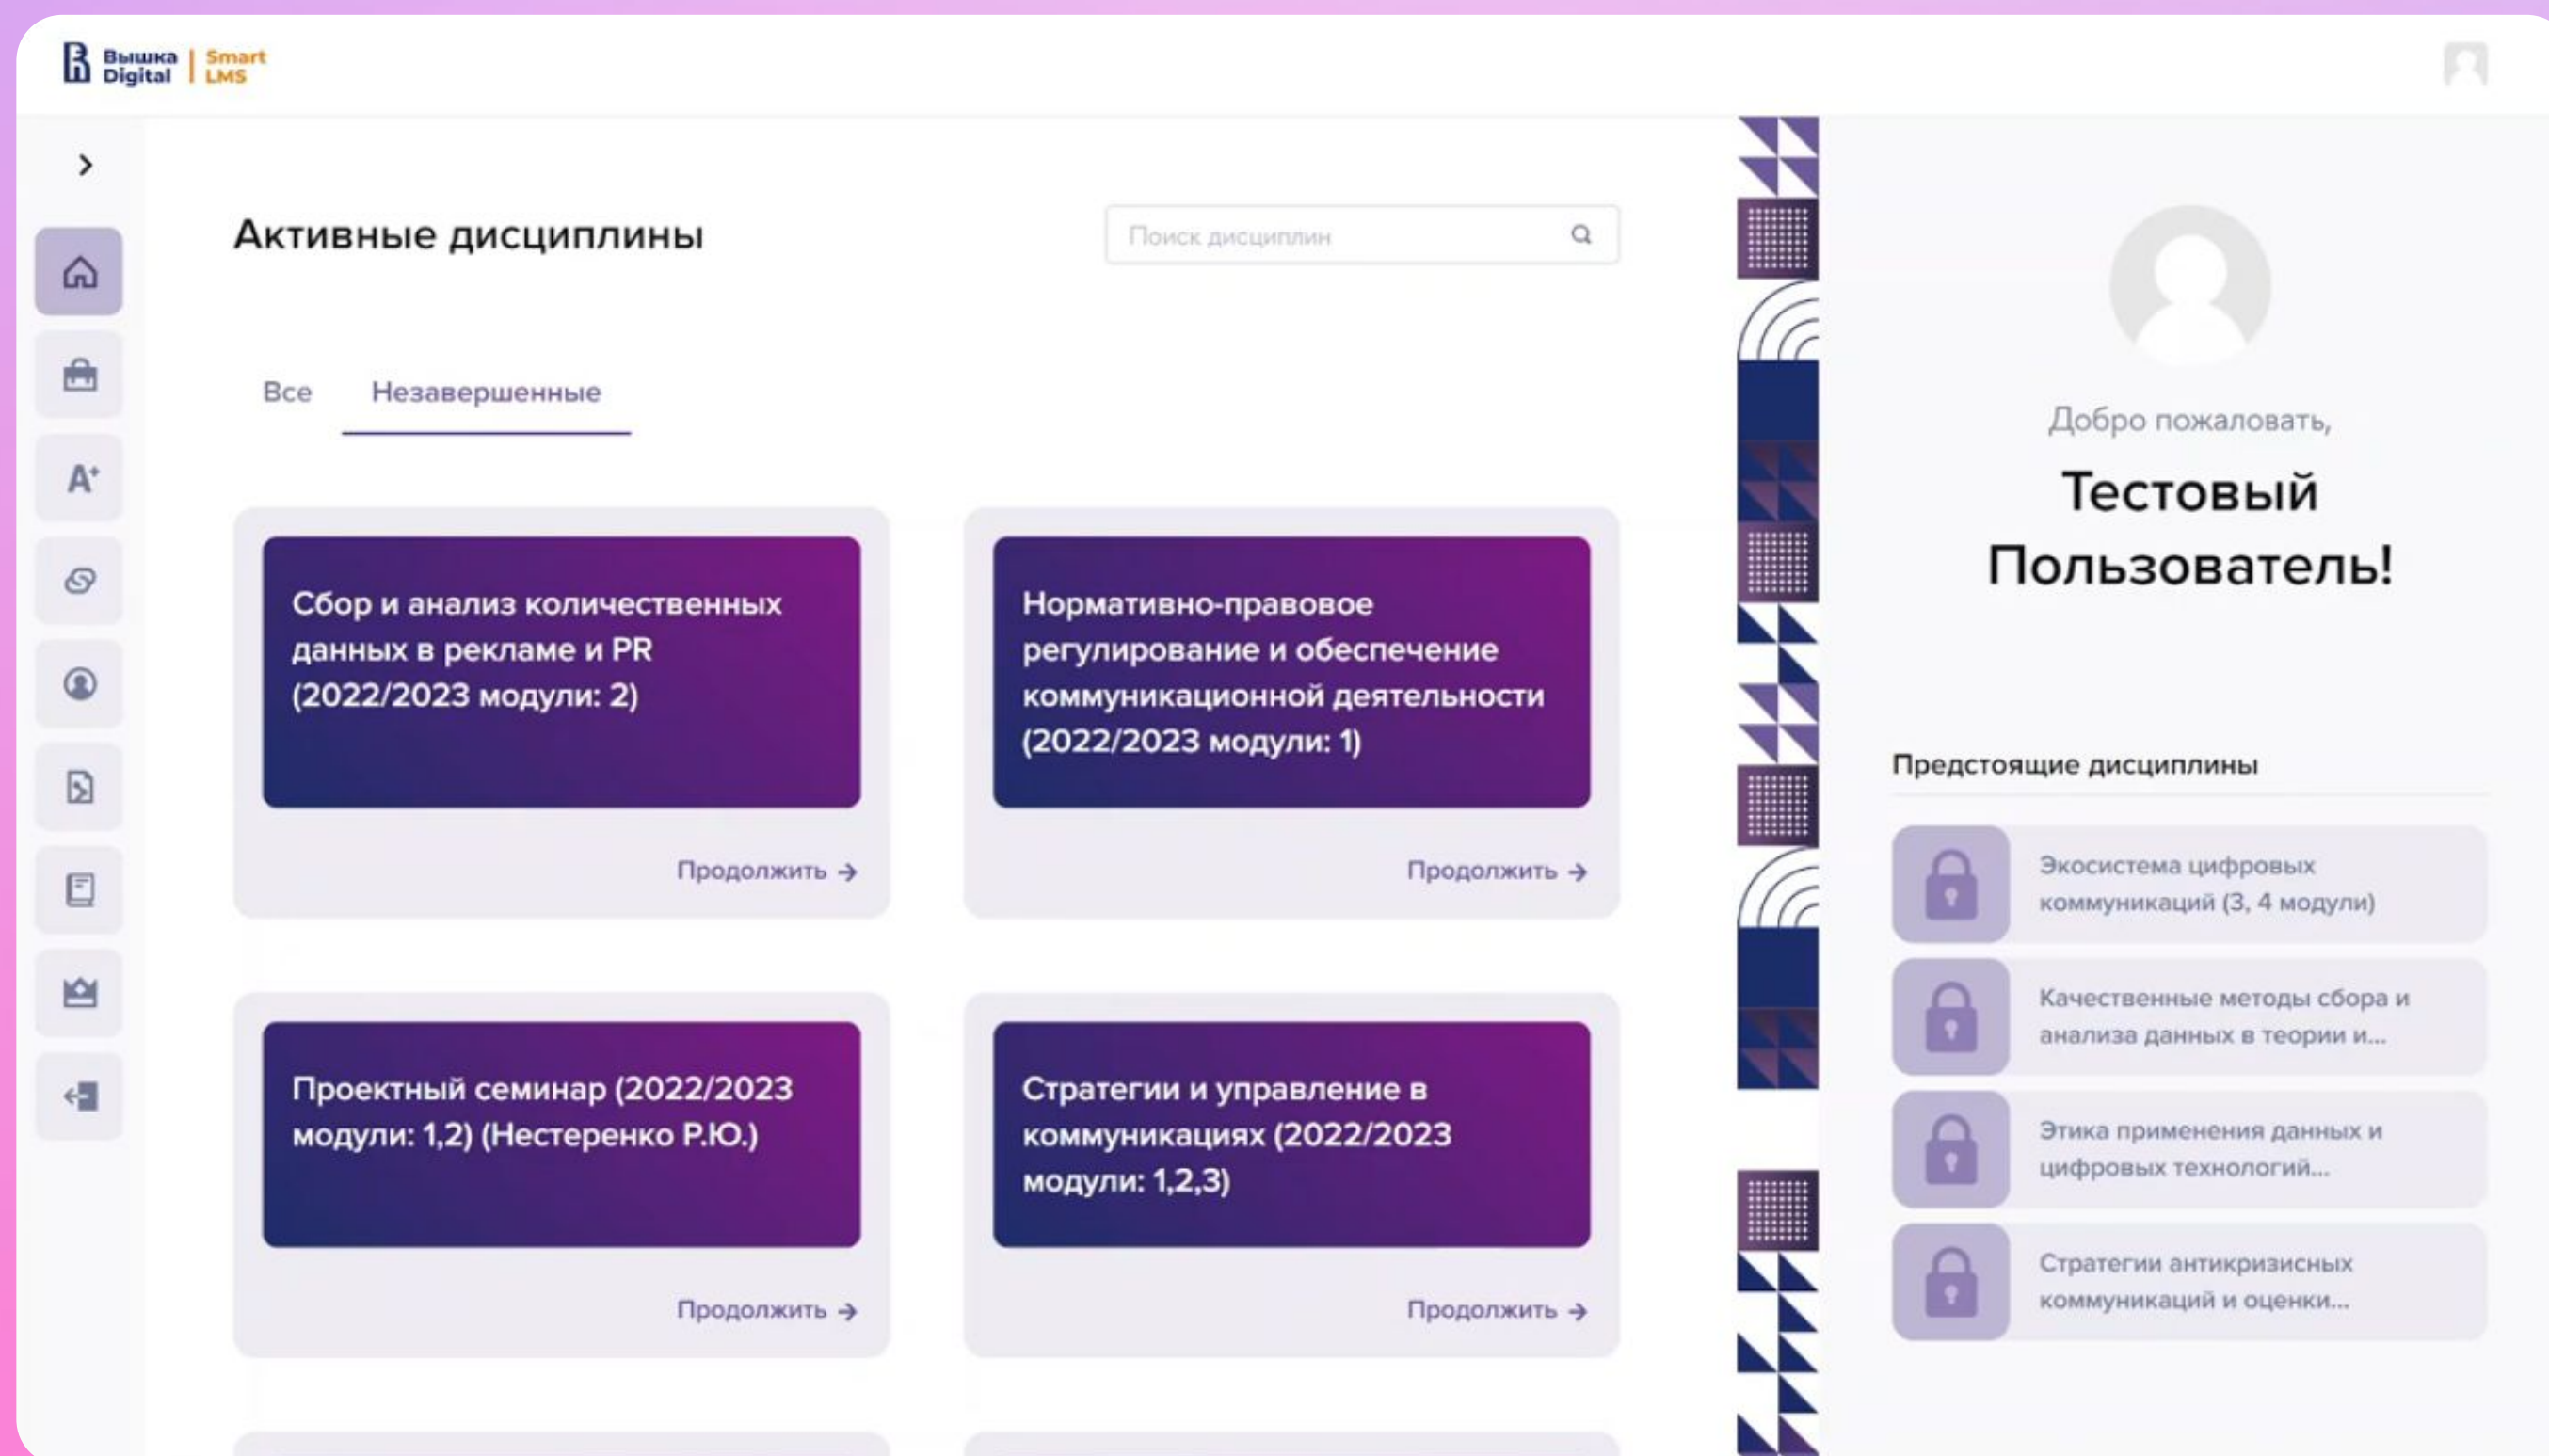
Вышка Digital | Smart LMS

Активные дисциплины

Поиск дисциплин

Все Незавершенные

Сбор и анализ количественных данных в рекламе и PR (2022/2023 модули: 2)

Продолжить →

Нормативно-правовое регулирование и обеспечение коммуникационной деятельности (2022/2023 модули: 1)

Продолжить →

Проектный семинар (2022/2023 модули: 1,2) (Нестеренко Р.Ю.)

Продолжить →

Стратегии и управление в коммуникациях (2022/2023 модули: 1,2,3)

Продолжить →

Добро пожаловать,

Тестовый Пользователь!

Предстоящие дисциплины

Экосистема цифровых коммуникаций (3, 4 модули)

Качественные методы сбора и анализа данных в теории и...

Этика применения данных и цифровых технологий...

Стратегии антикризисных коммуникаций и оценки...